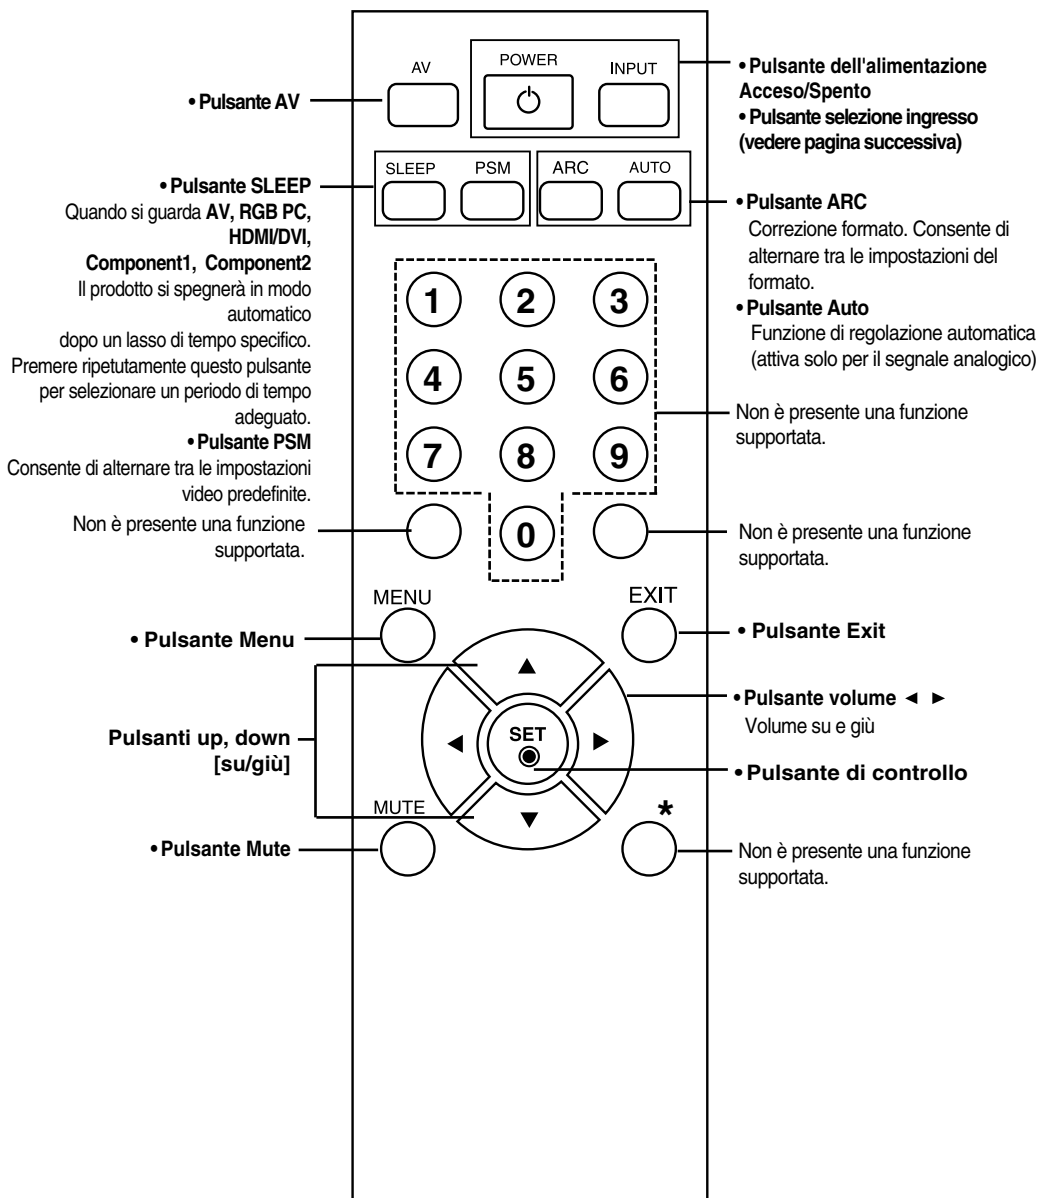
AV
POWER
INPUT

• Pulsante AV

• Pulsante dell'alimentazione Acceso/Spento
• Pulsante selezione ingresso (vedere pagina successiva)

SLEEP
PSM
ARC
AUTO

• Pulsante SLEEP
Quando si guarda **AV, RGB PC, HDMI/DVI, Component1, Component2**
Il prodotto si spegnerà in modo automatico
dopo un lasso di tempo specifico.
Premere ripetutamente questo pulsante per selezionare un periodo di tempo adeguato.

• Pulsante PSM
Consente di alternare tra le impostazioni video predefinite.

• Pulsante ARC
Correzione formato. Consente di alternare tra le impostazioni del formato.

• Pulsante Auto
Funzione di regolazione automatica (attiva solo per il segnale analogico)

1 2 3
4 5 6
7 8 9
0

Non è presente una funzione supportata.

Non è presente una funzione supportata.

Non è presente una funzione supportata.

MENU
EXIT

• Pulsante Menu

• Pulsante Exit

• Pulsante volume ◄ ►
Volume su e giù

SET

Pulsanti up, down [su/giù]

• Pulsante di controllo

MUTE
*

• Pulsante Mute

Non è presente una funzione supportata.